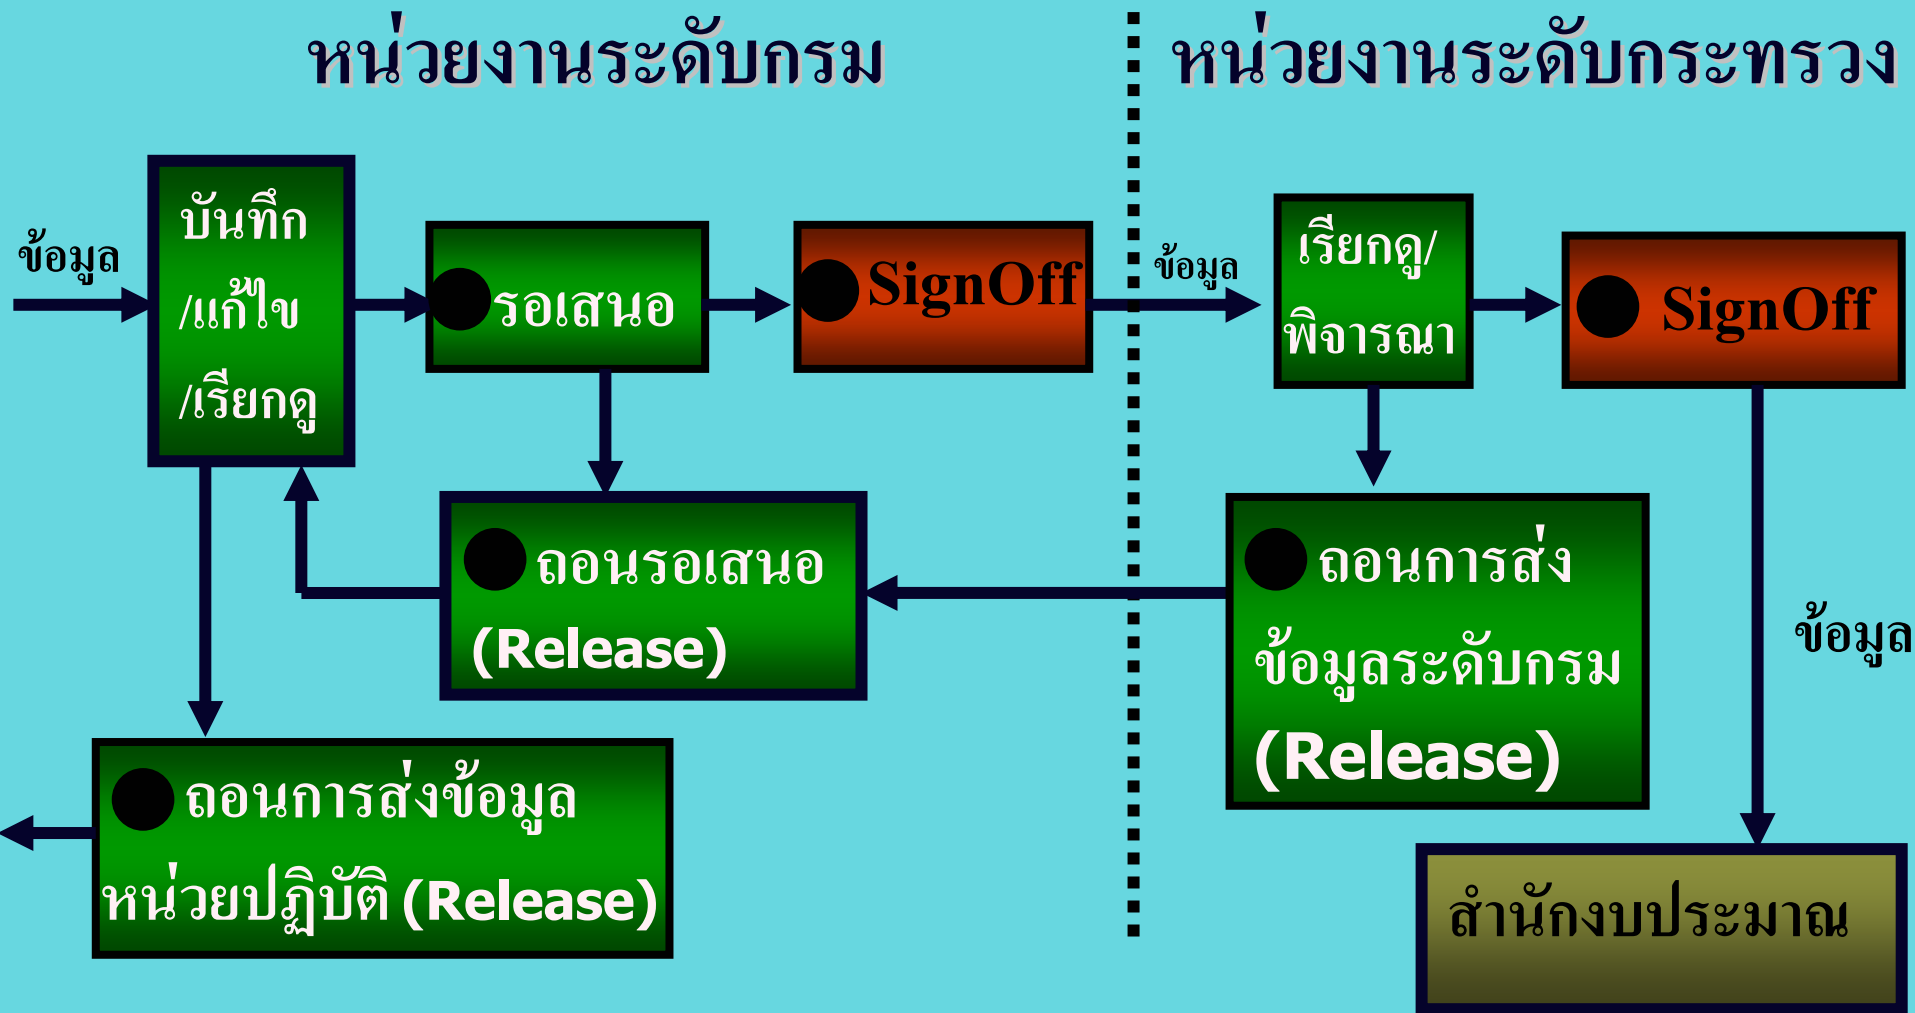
หน่วยงานระดับกรม

หน่วยงานระดับกระทรวง

ข้อมูล

บันทึก /แก้ไข /เรียกดู

รอเสนอ

SignOff

ข้อมูล

เรียกดู/ พิจารณา

SignOff

ถอนรอเสนอ (Release)

ถอนการส่ง ข้อมูลระดับกรม (Release)

ข้อมูล

ถอนการส่งข้อมูล หน่วยปฏิบัติ (Release)

สำนักงบประมาณ